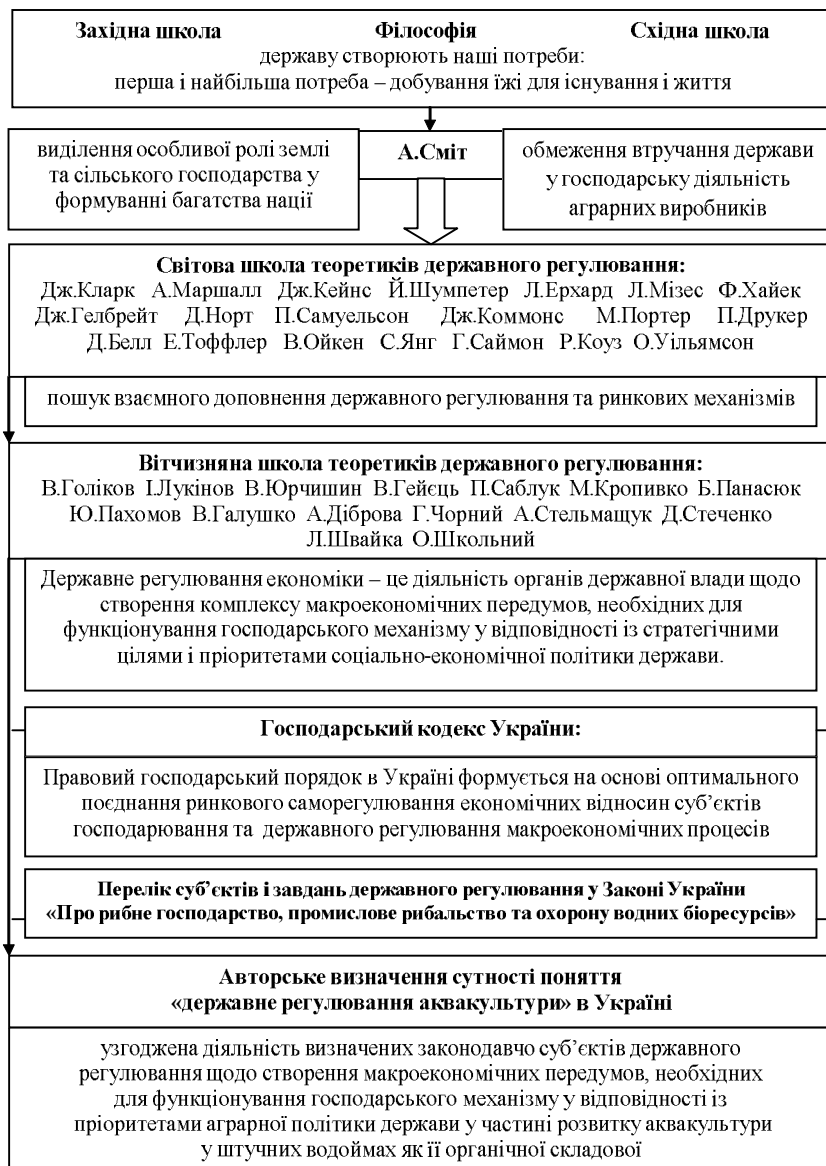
Західна школа Філософія Східна школа
державу створюють наші потреби:
перша і найбільша потреба – добування їжі для існування і життя

виділення особливої ролі землі та сільського господарства у формуванні багатства нації

А.Сміт

обмеження втручання держави у господарську діяльність аграрних виробників

Світова школа теоретиків державного регулювання:
Дж.Кларк А.Маршалл Дж.Кейнс Й.Шумпетер Л.Ерхард Л.Мізес Ф.Хайек Дж.Гелбрейт Д.Норт П.Самуельсон Дж.Коммонс М.Портер П.Друкер Д.Белл Е.Тоффлер В.Ойкен С.Янг Г.Саймон Р.Коуз О.Уільямсон

пошук взаємного доповнення державного регулювання та ринкових механізмів

Вітчизняна школа теоретиків державного регулювання:
В.Голіков І.Лукінов В.Юрчишин В.Гейєць П.Саблук М.Кропивко Б.Панасюк Ю.Пахомов В.Галушко А.Діброва Г.Чорний А.Стельмащук Д.Стеченко Л.Швайка О.Школьний

Державне регулювання економіки – це діяльність органів державної влади щодо створення комплексу макроекономічних передумов, необхідних для функціонування господарського механізму у відповідності із стратегічними цілями і пріоритетами соціально-економічної політики держави.

Господарський кодекс України:

Правовий господарський порядок в Україні формується на основі оптимального поєднання ринкового саморегулювання економічних відносин суб'єктів господарювання та державного регулювання макроекономічних процесів

Перелік суб'єктів і завдань державного регулювання у Законі України «Про рибне господарство, промислове рибальство та охорону водних біоресурсів»

Авторське визначення сутності поняття «державне регулювання аквакультури» в Україні

узгоджена діяльність визначених законодавчо суб'єктів державного регулювання щодо створення макроекономічних передумов, необхідних для функціонування господарського механізму у відповідності із пріоритетами аграрної політики держави у частині розвитку аквакультури у штучних водоймах як її органічної складової